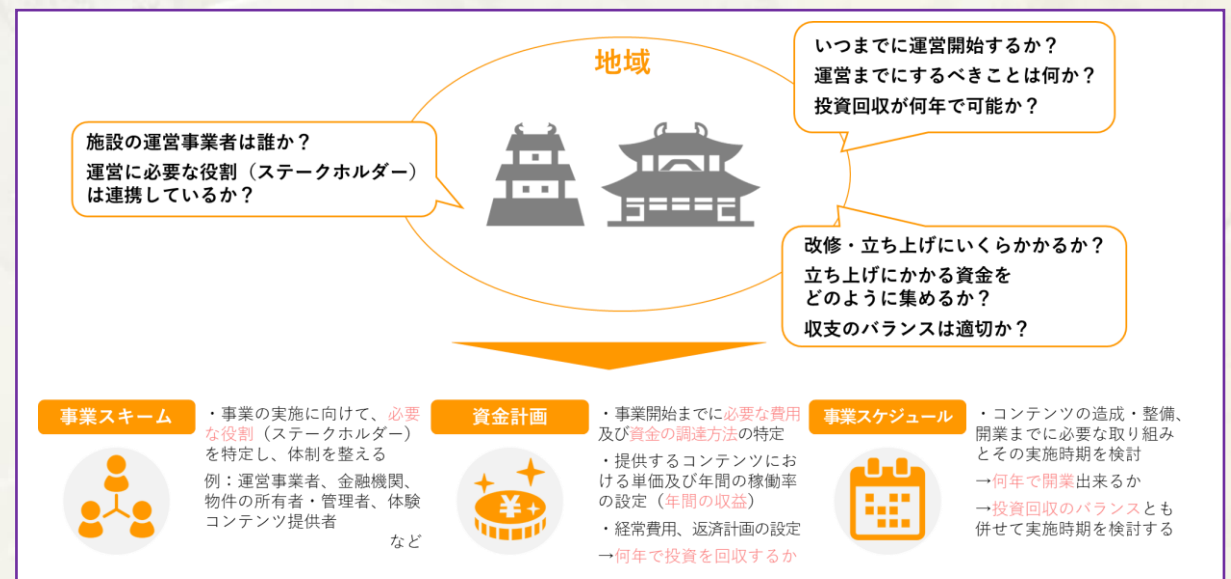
地域

施設の運営事業者は誰か？
運営に必要な役割（ステークホルダー）は連携しているか？

いつまでに運営開始するか？
運営までにするべきことは何か？
投資回収が何年で可能か？

改修・立ち上げにいくらかかるか？
立ち上げにかかる資金をどのように集めるか？
収支のバランスは適切か？

事業スキーム

・事業の実施に向けて、必要な役割（ステークホルダー）を特定し、体制を整える
例：運営事業者、金融機関、物件の所有者・管理者、体験コンテンツ提供者
など

資金計画

・事業開始までに必要な費用及び資金の調達方法の特定
・提供するコンテンツにおける単価及び年間の稼働率の設定（年間の収益）
・経常費用、返済計画の設定
→何年で投資を回収するか

事業スケジュール

・コンテンツの造成・整備、開業までに必要な取り組みとその実施時期を検討
→何年で開業出来るか
→投資回収のバランスとも併せて実施時期を検討する